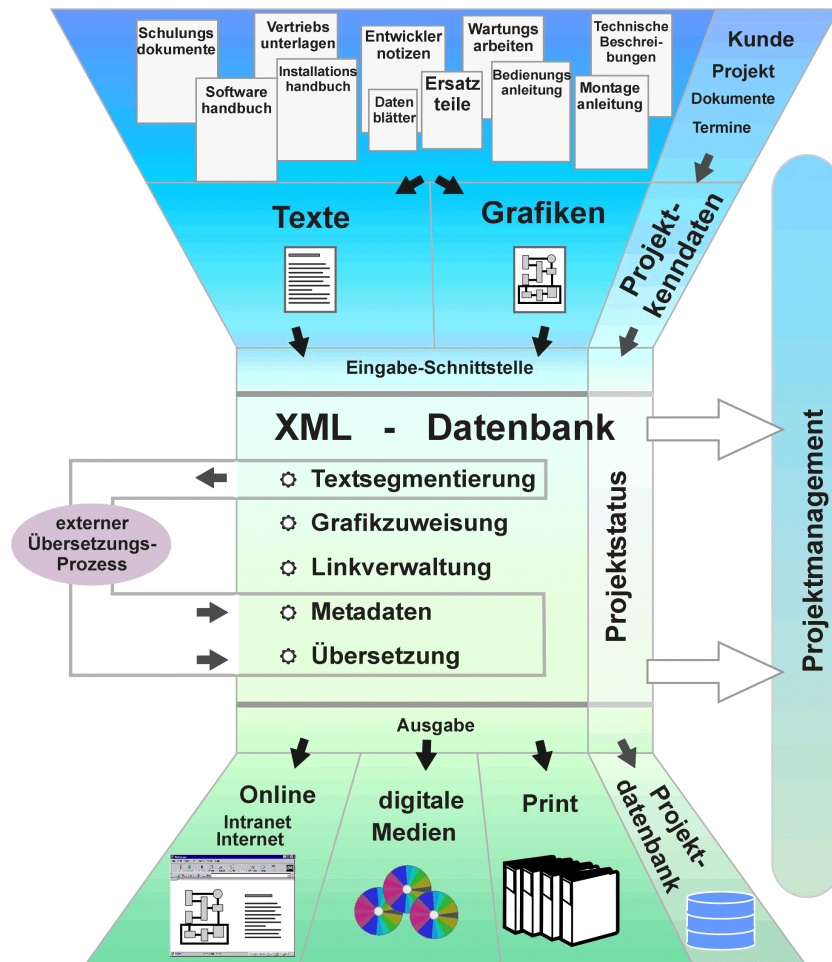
Schulungs dokumente

Vertriebs unterlagen

Entwickler notizen

Wartungs arbeiten

Technische Beschreibungen

Software handbuch

Installations handbuch

Daten blätter

Ersatz teile

Bedienungs anleitung

Montage anleitung

Kunde

Projekt

Dokumente

Termine

Texte

Grafiken

Projektkenndaten

Eingabe-Schnittstelle

XML - Datenbank

Textsegmentierung

Grafikzuweisung

Linkverwaltung

Metadaten

Übersetzung

externer Übersetzungs-Prozess

Projektstatus

Projektmanagement

Ausgabe

Online

Intranet

Internet

digitale Medien

Print

Projektdatenbank